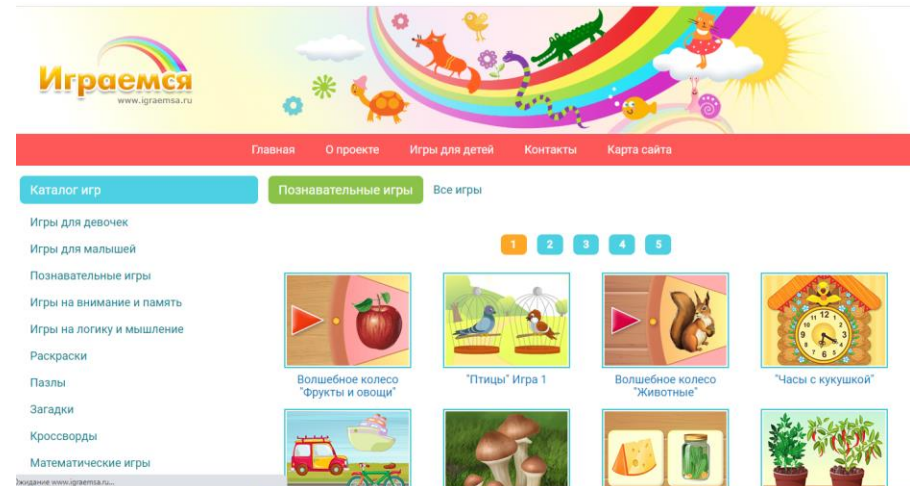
Играемся
www.igraemsa.ru

Главная О проекте Игры для детей Контакты Карта сайта

Каталог игр

Игры для девочек
Игры для малышей
Познавательные игры
Игры на внимание и память
Игры на логику и мышление
Раскраски
Пазлы
Загадки
Кроссворды
Математические игры

Познавательные игры Все игры

1 2 3 4 5

Волшебное колесо "Фрукты и овощи"

"Птицы" Игра 1

Волшебное колесо "Животные"

"Часы с кукушкой"

Ожидание www.igraemsa.ru...